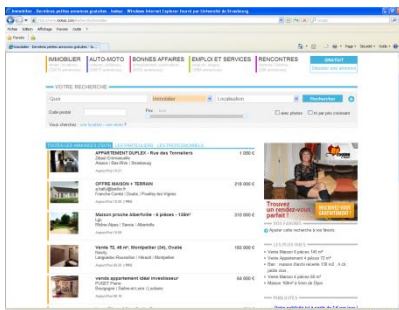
Immobilier - Annonces petites annonces gratuites - Internet Explorer fourni par Université de Strasbourg

Fichier Edition Affichage Favoris Outils ?

Favoris

Immobilier - Annonces petites annonces gratuites - Ve...

IMMOBILIER | AUTO-MOTO | BONNES AFFAIRES | EMPLOI ET SERVICES | RENCONTRES

GRATUIT

VOTRE RECHERCHE

Quoi | Immobilier | Localisation | Rechercher

Date postal | Prix | avec photos

Vous cherchez :

APPARTEMENT DUPLEX - Rue des Tonneliers | 1 000 €
Alsace | Bas-Rhin | Strasbourg

OFFRE MAISON + TERRAIN | 210 000 €
Franche Comté

Maison proche Albertville - 6 pièces - 138m² | 310 000 €
Rhône-Alpes | Savoie | Albertville

Vente T2, 48 m², Montpellier (34), Ovalie | 160 000 €
Languedoc-Roussillon | Hérault | Montpellier

Vente appartement idéal investisseur | 68 000 €
Bourgogne | Saône-et-Loire

Trouvez un rendez-vous parfait ?

Ajouter cette recherche à vos favoris

Vente Maison 5 pièces 140 m²
Vente Appartement 2 pièces 47 m²
Vente Maison 4 pièces 88 m²
Maison 100m² à 5mn de Dijon